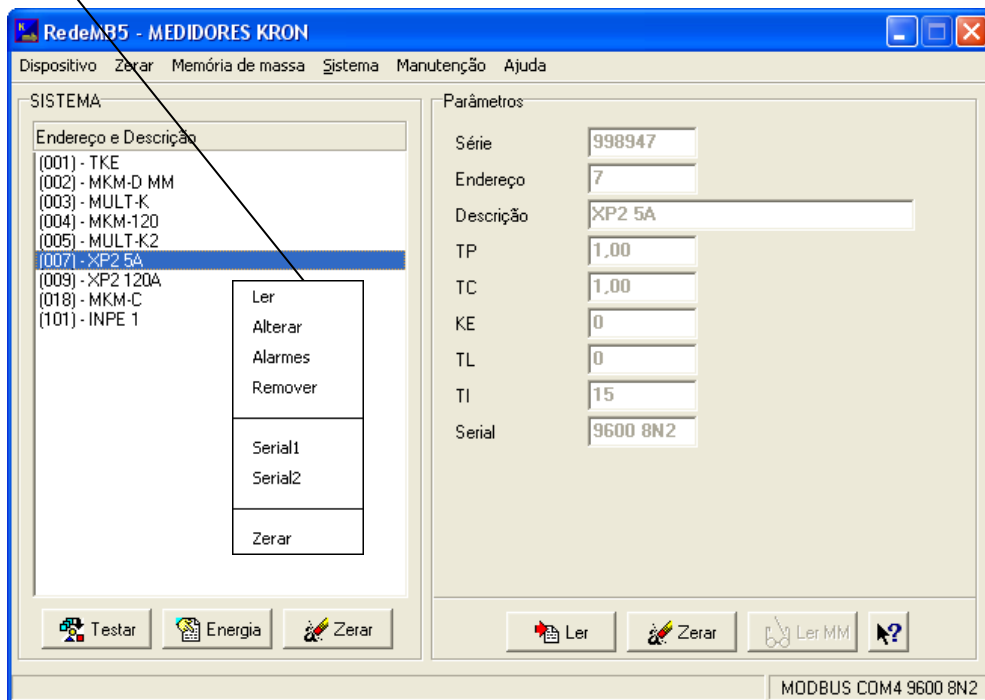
RedeMB5 - MEDIDORES KRON

Dispositivo Zerar Memória de massa Sistema Manutenção Ajuda

SISTEMA

Endereço e Descrição

(001) - TKE
(002) - MKM-D MM
(003) - MULT-K
(004) - MKM-120
(005) - MULT-K2
(007) - XP2 5A
(009) - XP2 120A
(018) - MKM-C
(101) - INPE 1

Ler
Alterar
Alarmes
Remover

Serial1
Serial2

Zerar

Testar Energia Zerar

Parâmetros

| | |
|---|---|
| Série | 998947 |
| Endereço | 7 |
| Descrição | XP2 5A |
| TP | 1,00 |
| TC | 1,00 |
| KE | 0 |
| TL | 0 |
| TI | 15 |
| Serial | 9600 8N2 |

Ler Zerar Ler MM

MODBUS COM4 9600 8N2